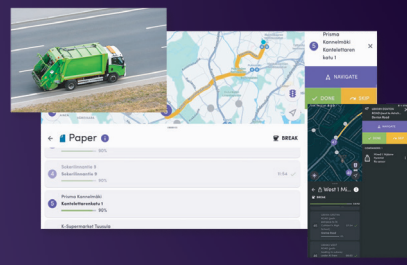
Prisma Kannelmäki Kantelettarenkatu 1

NAVIGATE

DONE

SKIP

Paper 2

BREAK

80%

Sokerilinnantie 8

Sokerilinnantie 8

80%

Prisma Kannelmäki

Kantelettarenkatu 1

80%

K-Supermarket Tuusula

West 1 Mi...

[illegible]